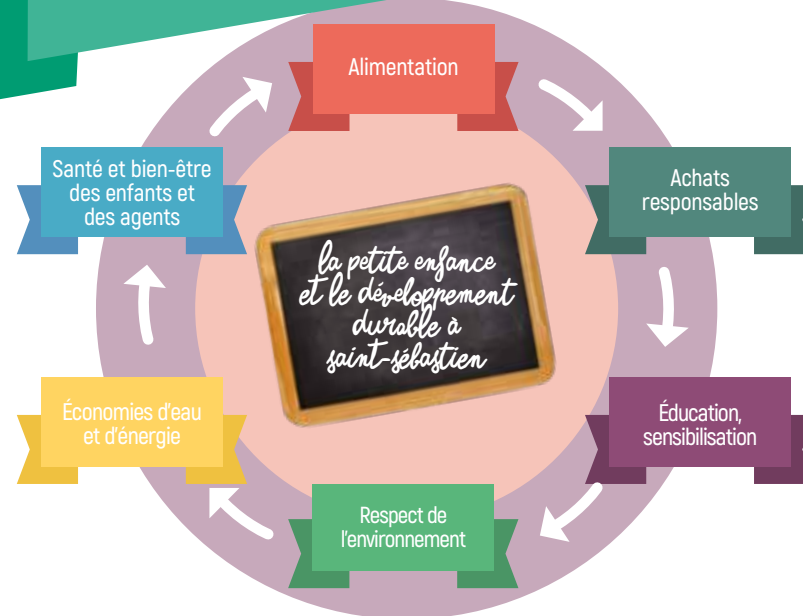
Alimentation

Achats responsables

Éducation, sensibilisation

Respect de l'environnement

Économies d'eau et d'énergie

Santé et bien-être des enfants et des agents

la petite enfance et le développement durable à saint-sébastien